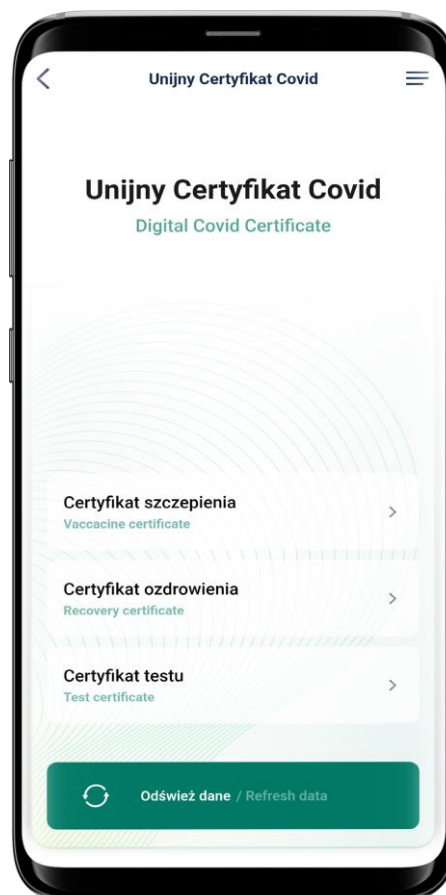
Unijny Certyfikat Covid

Unijny Certyfikat Covid
Digital Covid Certificate

Certyfikat szczepienia
Vaccacine certificate

Certyfikat ozdrowienia
Recovery certificate

Certyfikat testu
Test certificate

Odśwież dane / Refresh data